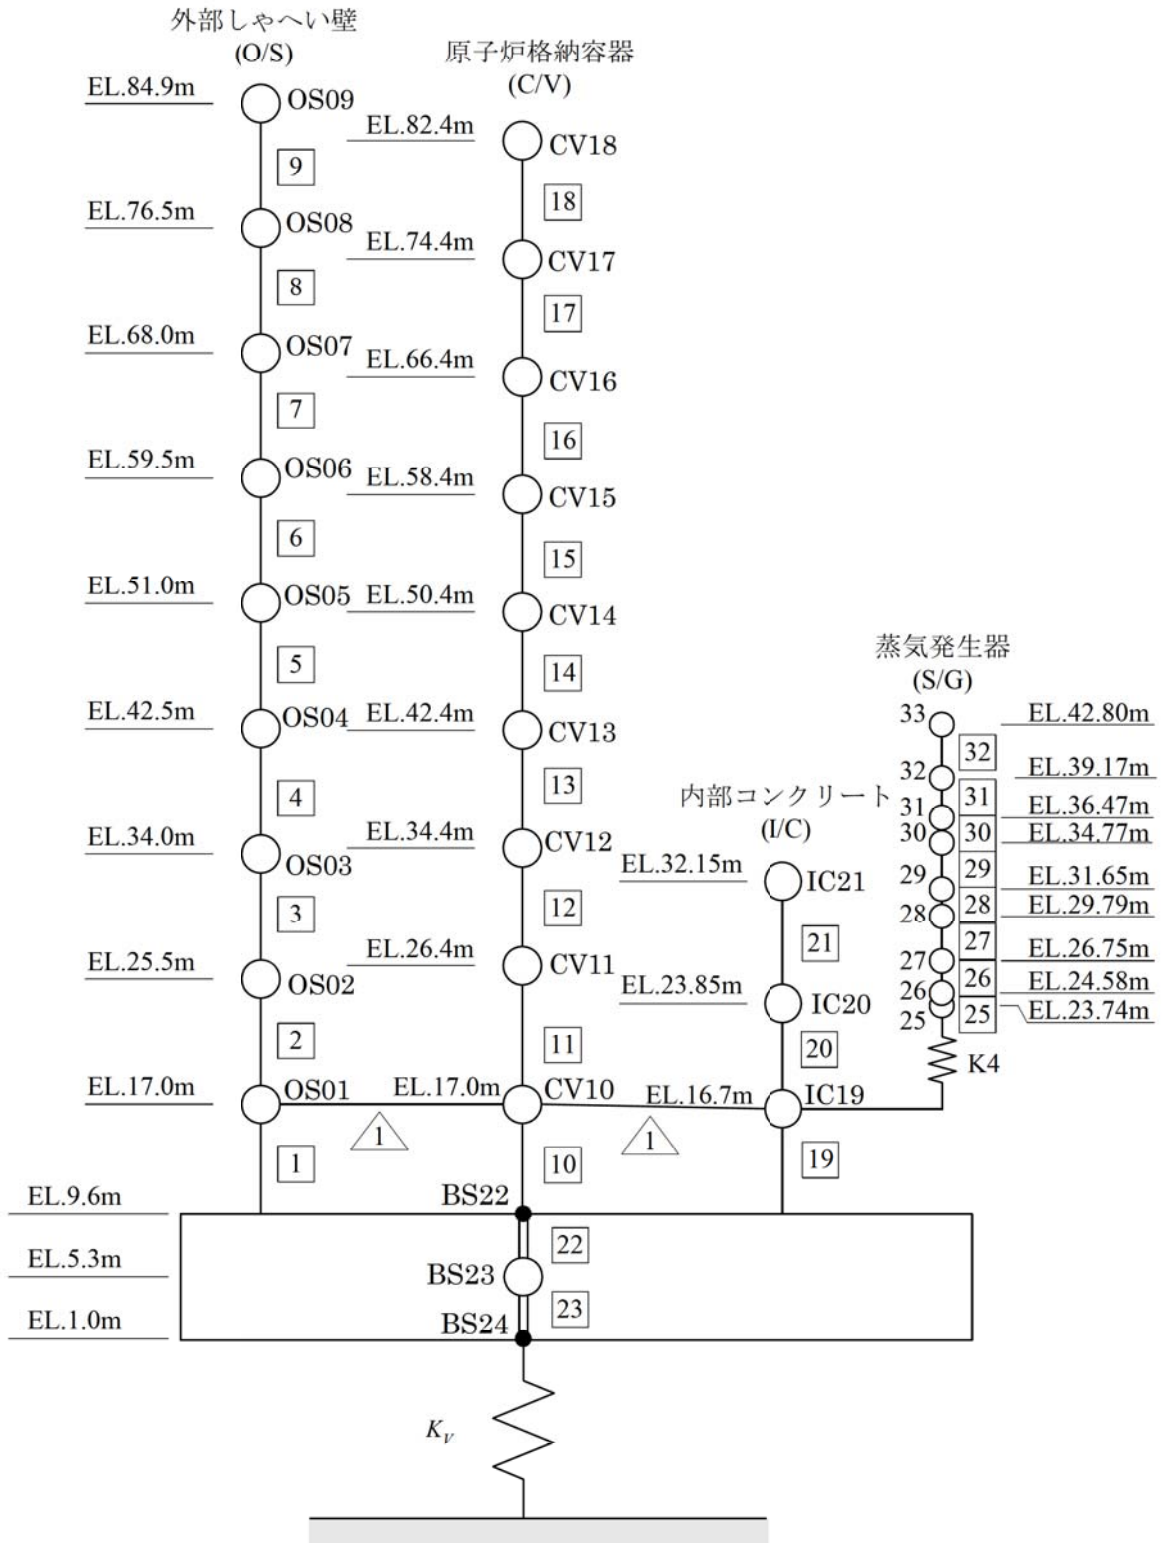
外部しゃへい壁
(O/S)

原子炉格納容器
(C/V)

EL.84.9m
OS09
EL.82.4m
CV18
9
18
EL.76.5m
OS08
EL.74.4m
CV17
8
17
EL.68.0m
OS07
EL.66.4m
CV16
7
16
EL.59.5m
OS06
EL.58.4m
CV15
6
15
EL.51.0m
OS05
EL.50.4m
CV14
5
14

蒸気発生器
(S/G)

EL.42.5m
OS04
EL.42.4m
CV13
33
EL.42.80m
32
4
13
32
EL.39.17m

内部コンクリート
(I/C)

31
31
EL.36.47m
EL.34.0m
EL.34.4m
30
30
EL.34.77m
OS03
CV12
EL.32.15m
IC21
29
29
EL.31.65m
3
12
28
28
EL.29.79m
21
27
EL.26.4m
27
EL.26.75m
EL.25.5m
CV11
26
EL.24.58m
OS02
EL.23.85m
IC20
26
25
25
EL.23.74m
2
11
20
K4
EL.17.0m
OS01
EL.17.0m
CV10
EL.16.7m
IC19
1
1
1
10
19
EL.9.6m
BS22
22
EL.5.3m
BS23
23
EL.1.0m
BS24
$K_V$